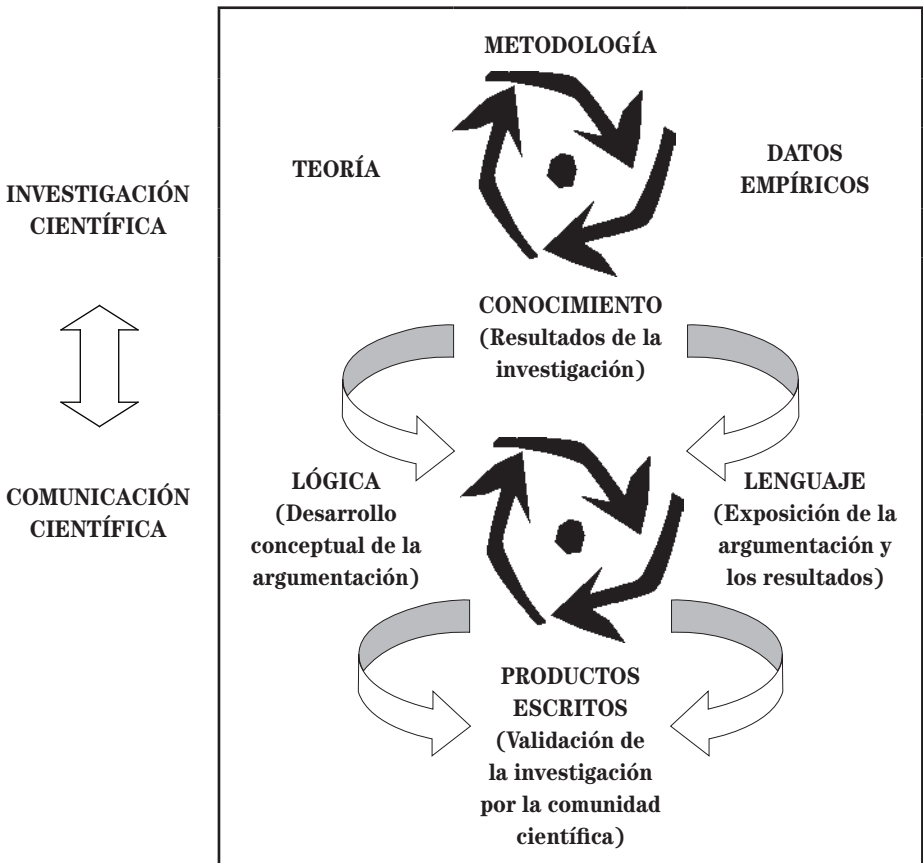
INVESTIGACIÓN CIENTÍFICA

COMUNICACIÓN CIENTÍFICA

METODOLOGÍA

TEORÍA

DATOS EMPÍRICOS

CONOCIMIENTO (Resultados de la investigación)

LÓGICA (Desarrollo conceptual de la argumentación)

LENGUAJE (Exposición de la argumentación y los resultados)

PRODUCTOS ESCRITOS (Validación de la investigación por la comunidad científica)